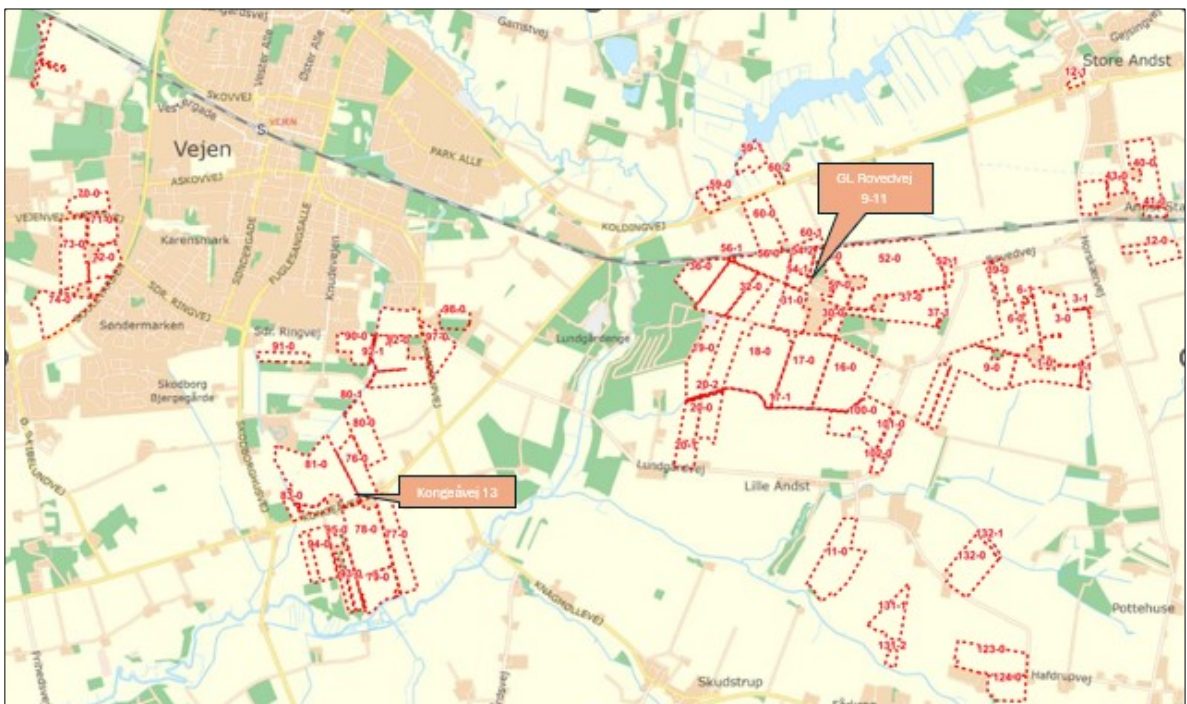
Gamstvej
Store Andst
Gejlingvej
Vestergade
SKOVVEJ
Vester Alle
Øster Alle
VEJEN
PARK ALLE
Vejen
ASKOVVEJ
VEJENVEJ
Karensmark
SØNDERGADE
FUGLEBÆKSALLE
Knudevej
SDR. RINGVEJ
Søndermarken
Sdr. Ringvej
Skodborg Bjerggårde
SKODBORGVEJ
KOLDINGVEJ
Lundgårdenge
Lundgårdvej
Lille Andst
Rovedvej
Nørskovvej
GL Rovedvej 9-11
Kongeåvej 13
KNAGRØLLEVEJ
Skudstrup
Pottehuse
Hafdrupvej
Præstevej
12-0
43-0
40-0
42-0
12-0
59-1
60-2
59-0
60-0
60-1
56-1
56-0
54-1
52-0
52-1
39-0
36-0
32-0
31-0
30-0
37-0
37-1
6-1
3-1
3-0
29-0
18-0
17-0
16-0
9-0
20-2
20-0
20-1
17-1
100-0
101-0
102-0
20-0
73-0
72-0
74-0
86-0
90-0
92-1
92-0
97-0
91-0
80-1
80-0
76-0
81-0
83-0
96-0
78-0
77-0
94-0
79-0
11-0
132-1
132-0
131-1
131-2
123-0
124-0